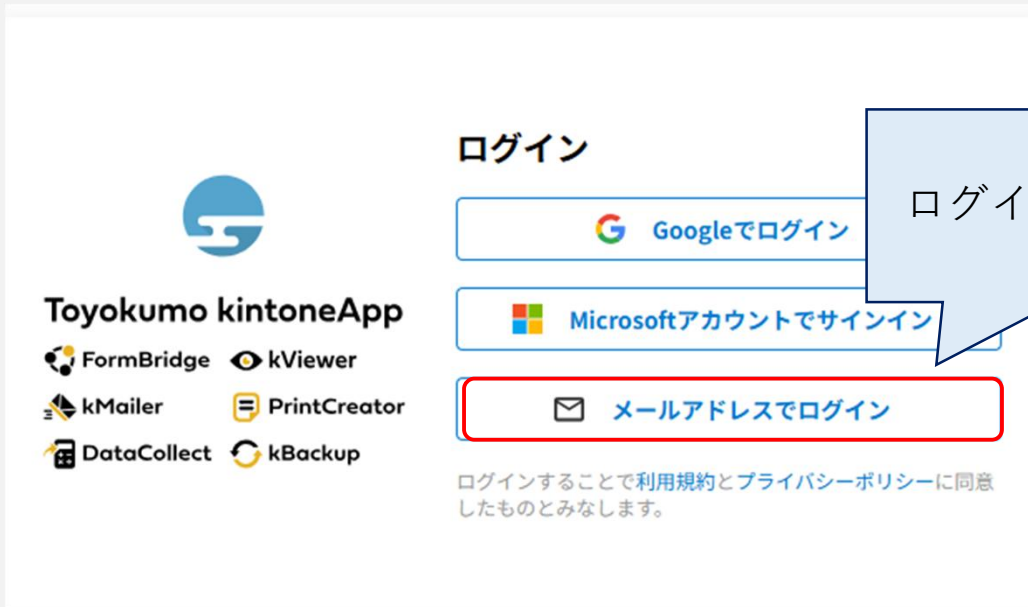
Toyokumo kintoneApp

FormBridge
kViewer
kMailer
PrintCreator
DataCollect
kBackup

ログイン

Googleでログイン

Microsoftアカウントでサインイン

メールアドレスでログイン

ログインすることで利用規約とプライバシーポリシーに同意したものとみなします。

ログイ